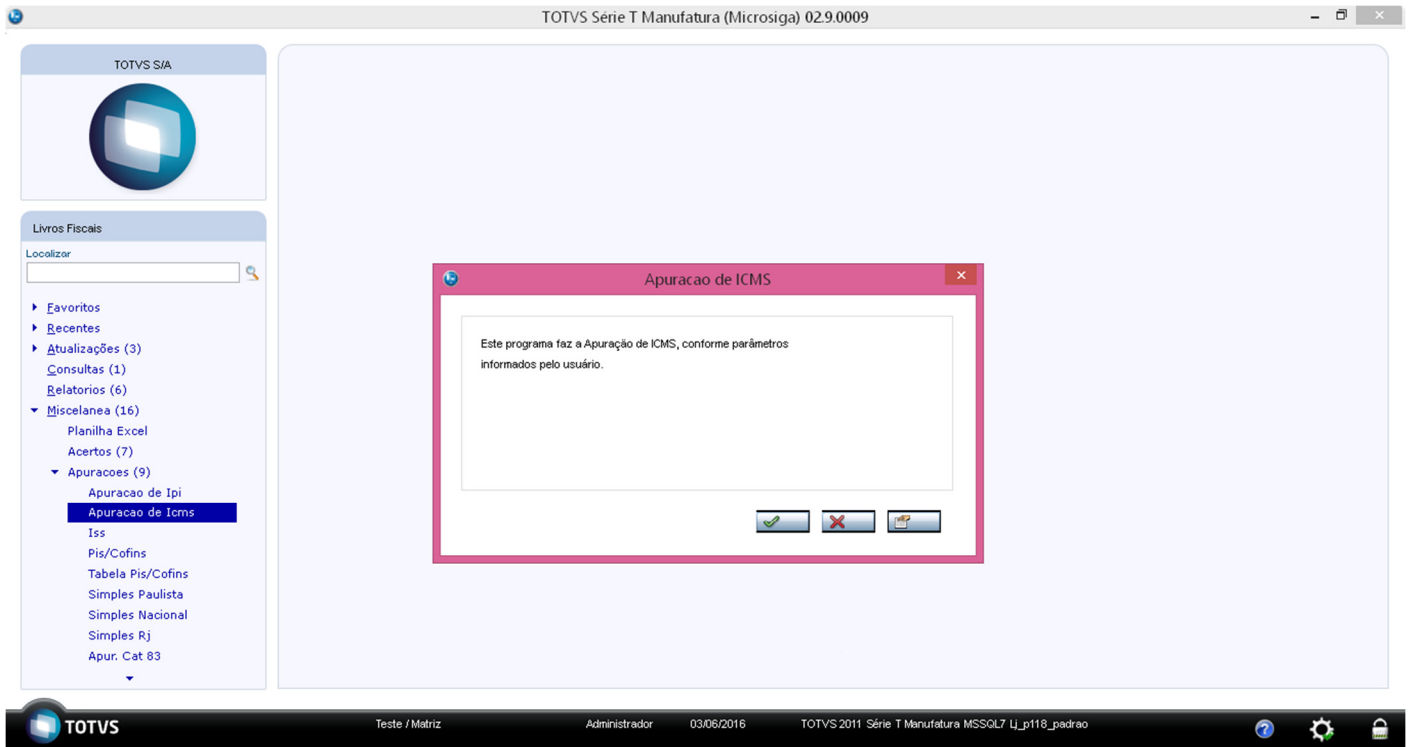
TOTVS Série T Manufatura (Microsiga) 02.9.0009

TOTVS S/A

Livros Fiscais

Localizar

Favoritos
Recentes
Atualizações (3)
Consultas (1)
Relatorios (6)
Miscelanea (16)
Planilha Excel
Acertos (7)
Apuracoes (9)
Apuracao de Ipi
Apuracao de Icms
Iss
Pis/Cofins
Tabela Pis/Cofins
Simples Paulista
Simples Nacional
Simples Rj
Apur. Cat 83

Apuracao de ICMS

Este programa faz a Apuração de ICMS, conforme parâmetros informados pelo usuário.

TOTVS

Teste / Matriz

Administrador

03/06/2016

TOTVS 2011 Série T Manufatura MSSQL7 Lj_p118_padrao